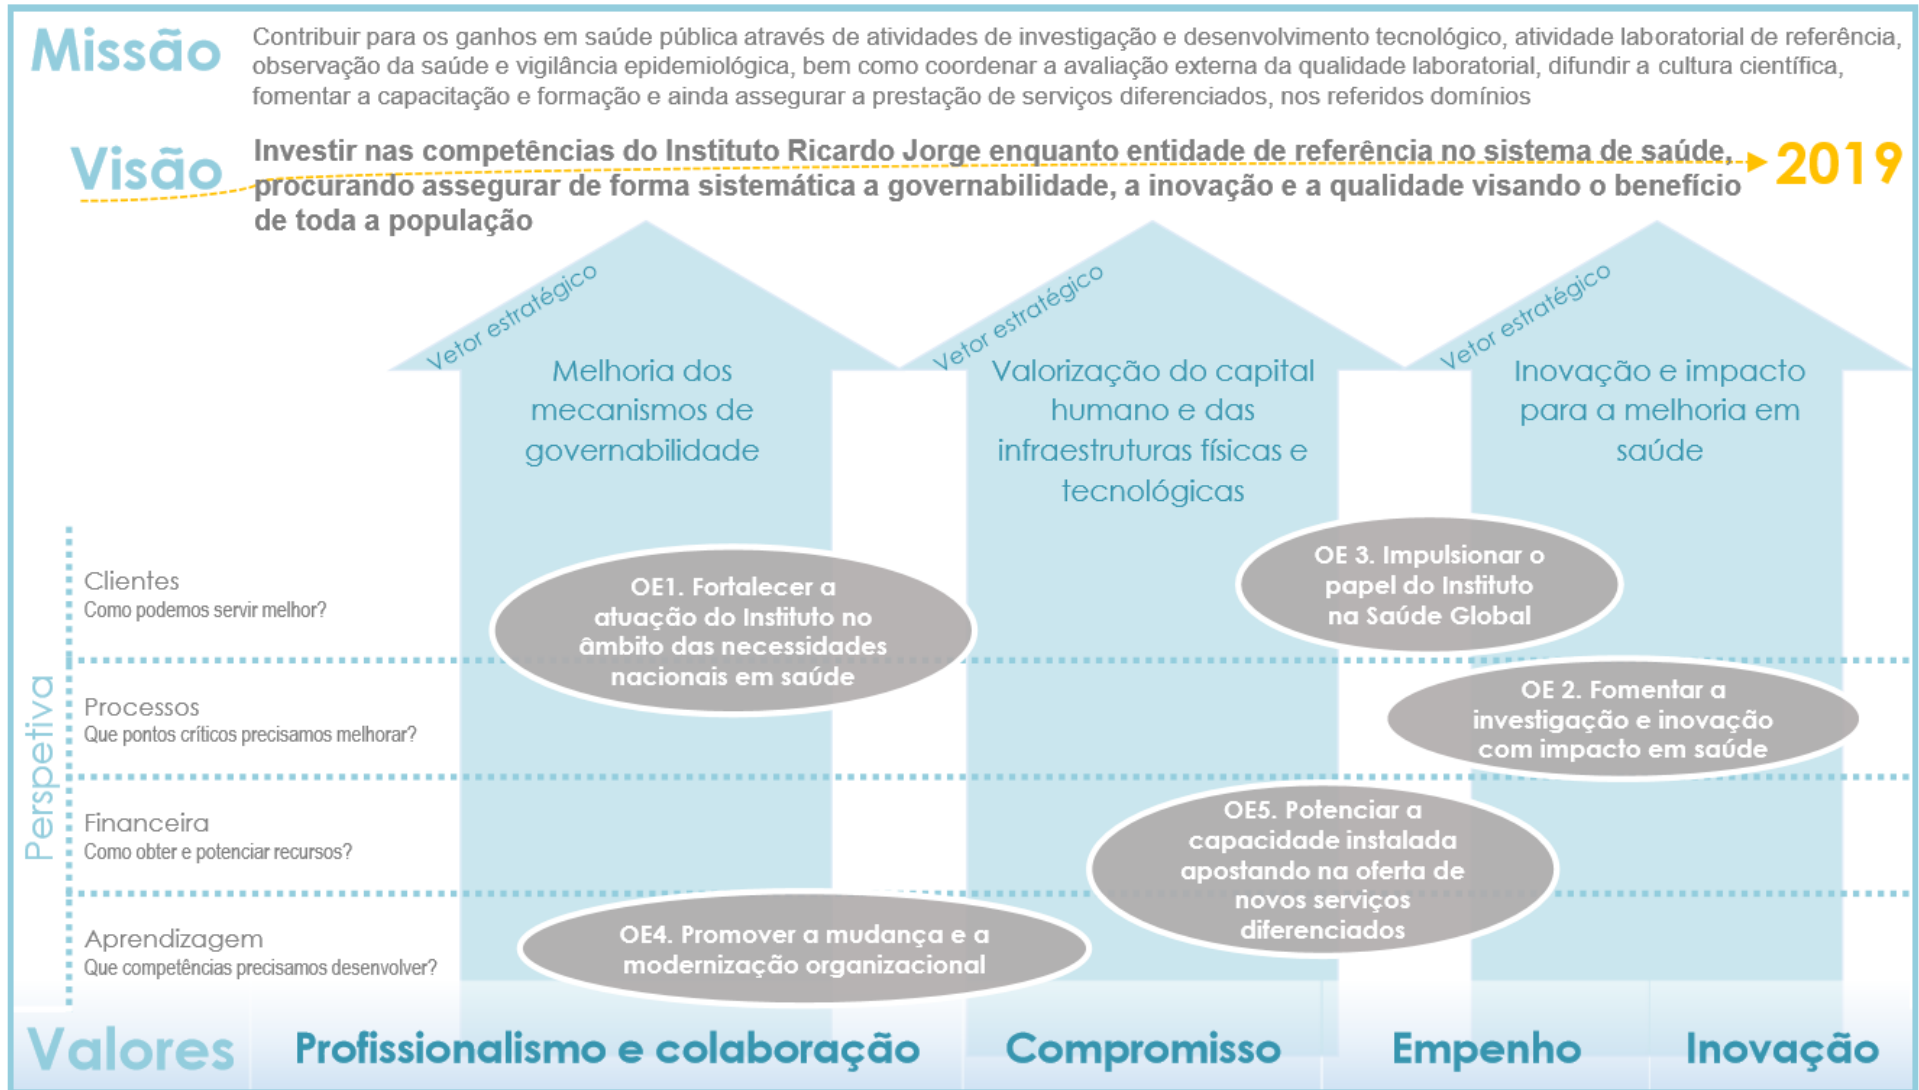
Missão
Contribuir para os ganhos em saúde pública através de atividades de investigação e desenvolvimento tecnológico, atividade laboratorial de referência, observação da saúde e vigilância epidemiológica, bem como coordenar a avaliação externa da qualidade laboratorial, difundir a cultura científica, fomentar a capacitação e formação e ainda assegurar a prestação de serviços diferenciados, nos referidos domínios

Visão
Investir nas competências do Instituto Ricardo Jorge enquanto entidade de referência no sistema de saúde, procurando assegurar de forma sistemática a governabilidade, a inovação e a qualidade visando o benefício de toda a população

2019

Vetor estratégico
Melhoria dos mecanismos de governabilidade

Vetor estratégico
Valorização do capital humano e das infraestruturas físicas e tecnológicas

Vetor estratégico
Inovação e impacto para a melhoria em saúde

Perspetiva

Clientes
Como podemos servir melhor?

OE1. Fortalecer a atuação do Instituto no âmbito das necessidades nacionais em saúde

OE 3. Impulsionar o papel do Instituto na Saúde Global

Processos
Que pontos críticos precisamos melhorar?

OE 2. Fomentar a investigação e inovação com impacto em saúde

Financeira
Como obter e potenciar recursos?

OE5. Potenciar a capacidade instalada apostando na oferta de novos serviços diferenciados

Aprendizagem
Que competências precisamos desenvolver?

OE4. Promover a mudança e a modernização organizacional

Valores
Profissionalismo e colaboração
Compromisso
Empenho
Inovação